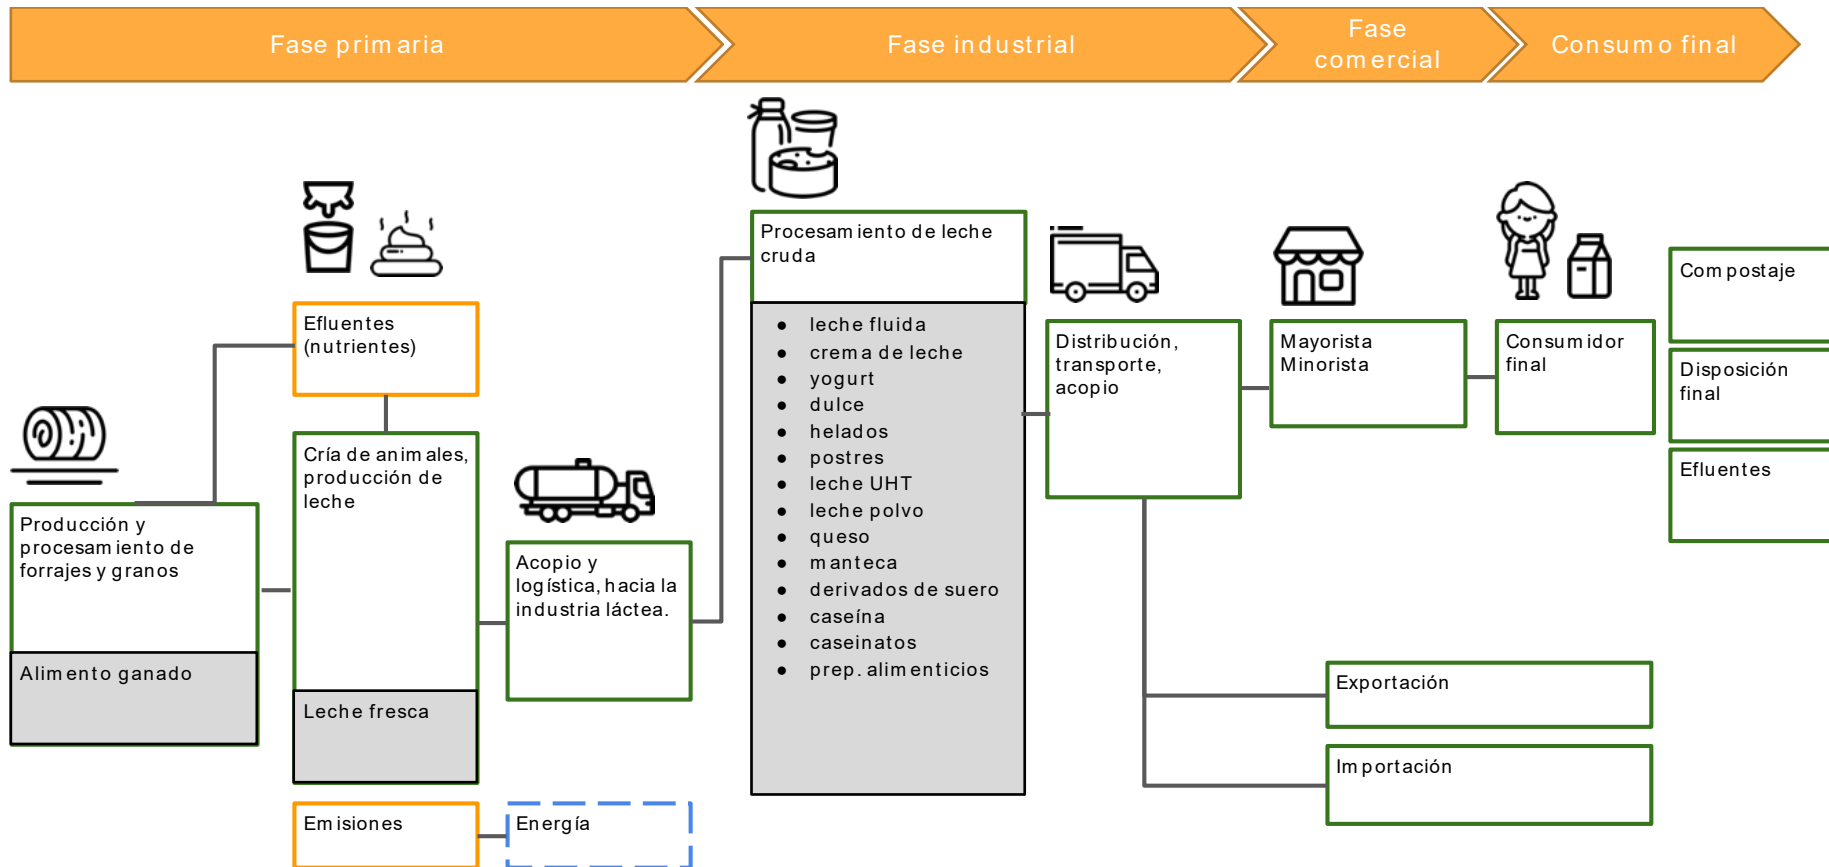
Fase primaria

Fase industrial

Fase comercial

Consumo final

Efluentes (nutrientes)

Producción y procesamiento de forrajes y granos

Alimento ganado

Cría de animales, producción de leche

Leche fresca

Emisiones

Energía

Acopio y logística, hacia la industria láctea.

Procesamiento de leche cruda

- leche fluida
- crema de leche
- yogurt
- dulce
- helados
- postres
- leche UHT
- leche polvo
- queso
- manteca
- derivados de suero
- caseína
- caseinatos
- prep. alimenticios

Distribución, transporte, acopio

Mayorista Minorista

Consumidor final

Compostaje

Disposición final

Efluentes

Exportación

Importación